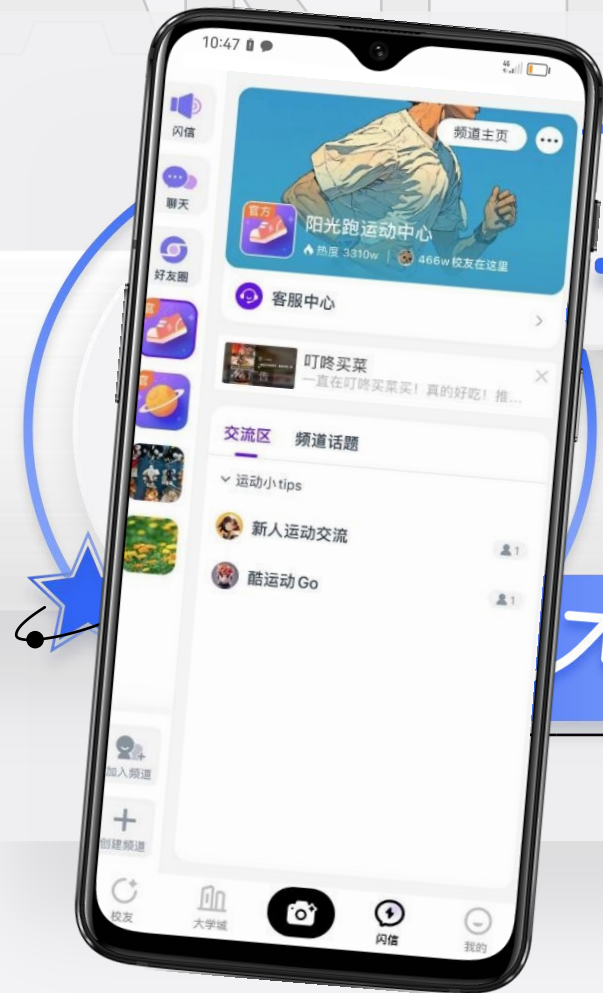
10:47

闪信

聊天

好友圈

官方

频道主页

官方
阳光跑运动中心
热度 3310w
466w 校友在这里

客服中心

叮咚买菜
一直在叮咚买菜买！真的好吃！推...

交流区
频道话题

运动小tips

新人运动交流
1

酷运动 Go
1

加入频道

创建频道

校友
大学城
闪信
我的